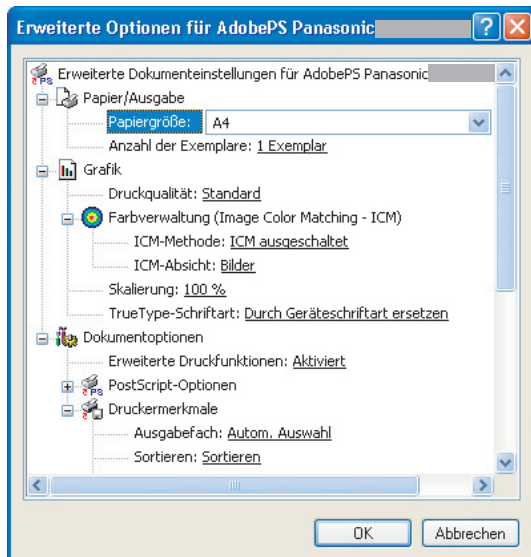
Erweiterte Optionen für AdobePS Panasonic

Erweiterte Dokumenteinstellungen für AdobePS Panasonic
Papier/Ausgabe
Papiergröße: A4
Anzahl der Exemplare: 1 Exemplar
Grafik
Druckqualität: Standard
Farbverwaltung (Image Color Matching - ICM)
ICM-Methode: ICM ausgeschaltet
ICM-Absicht: Bilder
Skalierung: 100 %
TrueType-Schriftart: Durch Geräteschriftart ersetzen
Dokumentoptionen
Erweiterte Druckfunktionen: Aktiviert
PostScript-Optionen
Druckermerkmale
Ausgabefach: Autom. Auswahl
Sortieren: Sortieren

OK
Abbrechen